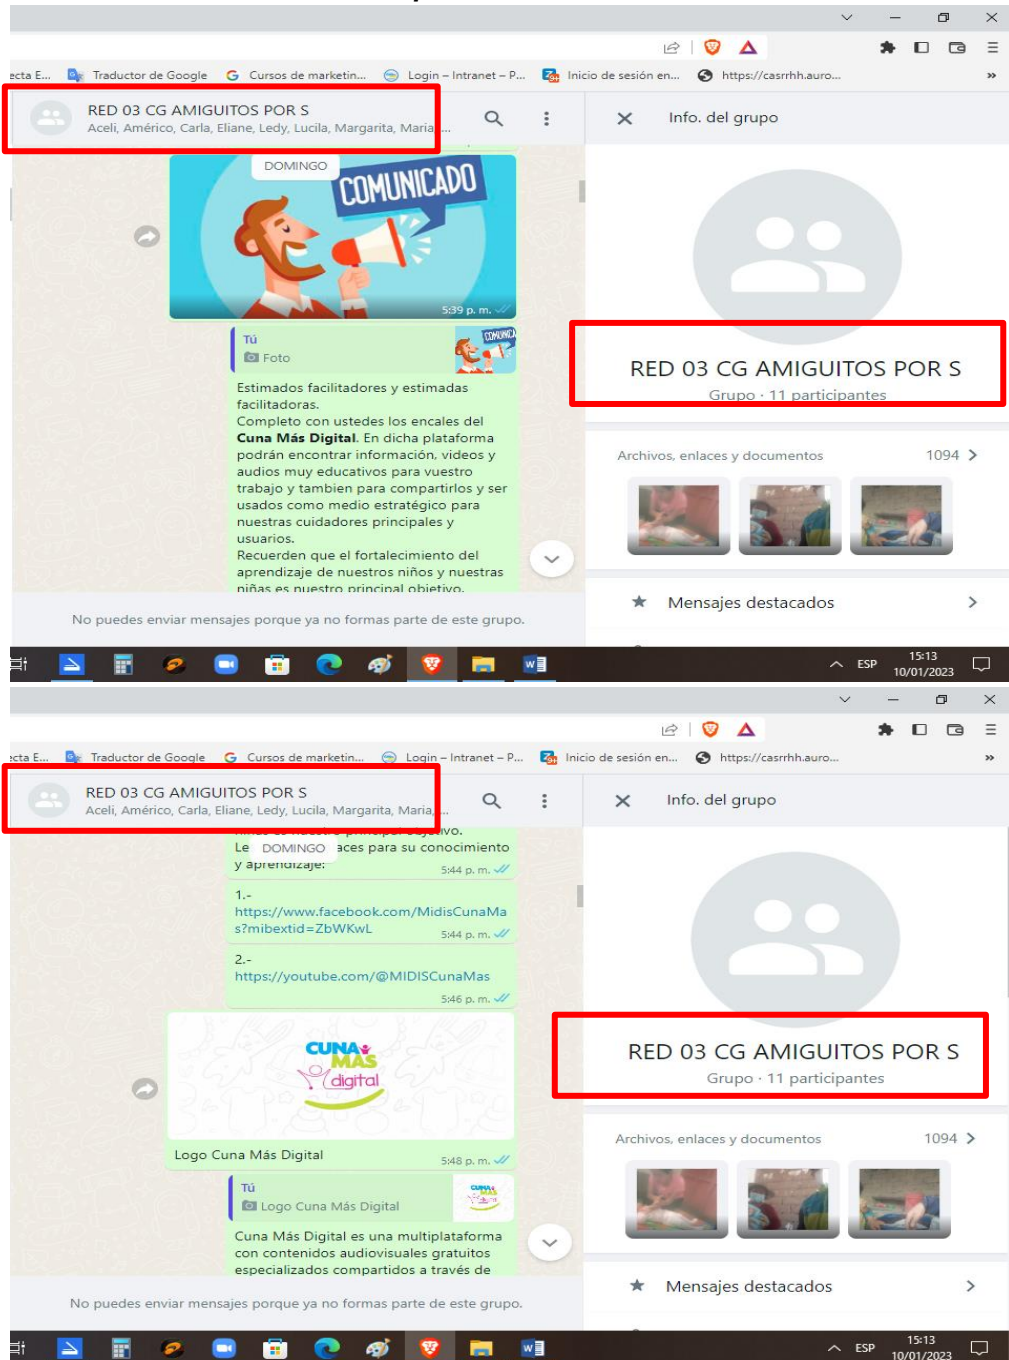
ecta E... Traductor de Google Cursos de marketin... Login – Intranet – P... Inicio de sesión en... https://casrrhh.auro... »

RED 03 CG AMIGUITOS POR S
Aceli, Américo, Carla, Eliane, Ledy, Lucila, Margarita, Maria...

Info. del grupo

DOMINGO

COMUNICADO

5:39 p. m.

Tú
Foto

Estimados facilitadores y estimadas facilitadoras.
Completo con ustedes los encales del **Cuna Más Digital**. En dicha plataforma podrán encontrar información, videos y audios muy educativos para vuestro trabajo y tambien para compartirlos y ser usados como medio estratégico para nuestras cuidadores principales y usuarios.
Recuerden que el fortalecimiento del aprendizaje de nuestros niños y nuestras niñas es nuestro principal objetivo.

No puedes enviar mensajes porque ya no formas parte de este grupo.

RED 03 CG AMIGUITOS POR S
Grupo · 11 participantes

Archivos, enlaces y documentos 1094

Mensajes destacados

ESP 15:13 10/01/2023

ecta E... Traductor de Google Cursos de marketin... Login – Intranet – P... Inicio de sesión en... https://casrrhh.auro... »

RED 03 CG AMIGUITOS POR S
Aceli, Américo, Carla, Eliane, Ledy, Lucila, Margarita, Maria...

Info. del grupo

Le DOMINGO aces para su conocimiento y aprendizaje.
5:44 p. m.

1.-
https://www.facebook.com/MidisCunaMas?mibextid=ZbWKwL
5:44 p. m.

2.-
https://youtube.com/@MIDISCunaMas
5:46 p. m.

CUNA MÁS digital

Logo Cuna Más Digital
5:48 p. m.

Tú
Logo Cuna Más Digital

Cuna Más Digital es una multiplataforma con contenidos audiovisuales gratuitos especializados compartidos a través de

No puedes enviar mensajes porque ya no formas parte de este grupo.

RED 03 CG AMIGUITOS POR S
Grupo · 11 participantes

Archivos, enlaces y documentos 1094

Mensajes destacados

ESP 15:13 10/01/2023